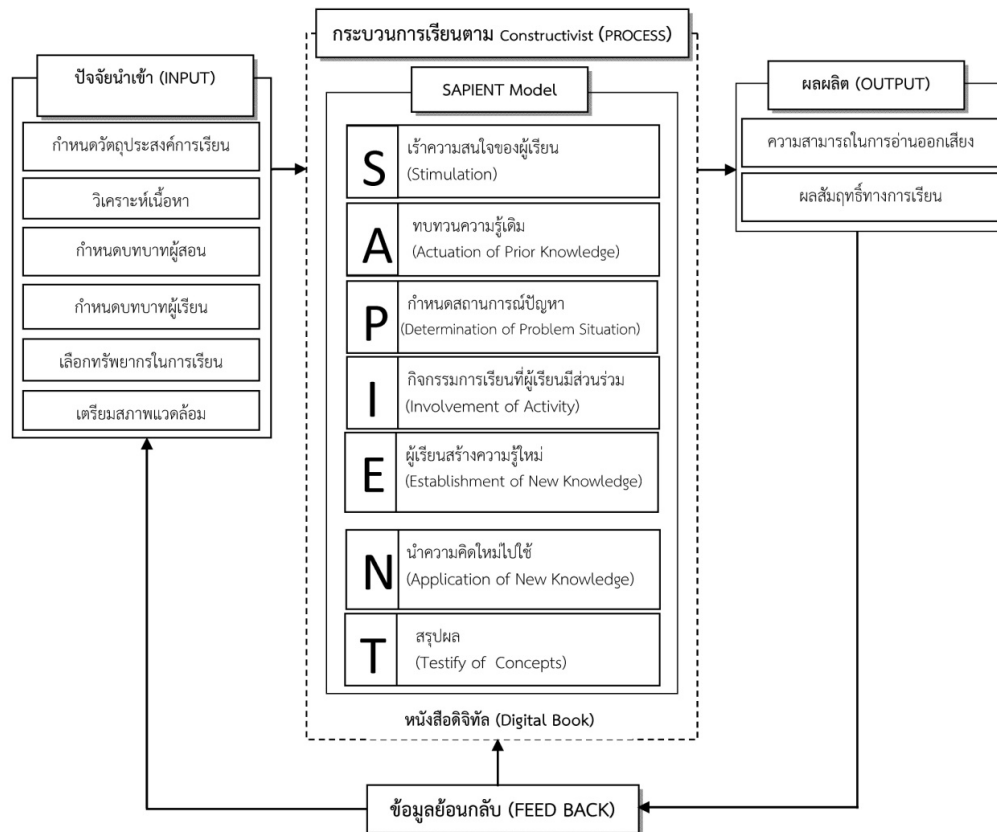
ปัจจัยนำเข้า (INPUT)

กำหนดวัตถุประสงค์การเรียน

วิเคราะห์เนื้อหา

กำหนดบทบาทผู้สอน

กำหนดบทบาทผู้เรียน

เลือกทรัพยากรในการเรียน

เตรียมสภาพแวดล้อม

กระบวนการเรียนตาม Constructivist (PROCESS)

SAPIENT Model

S เร้าความสนใจของผู้เรียน (Stimulation)

A ทบทวนความรู้เดิม (Actuation of Prior Knowledge)

P กำหนดสถานการณ์ปัญหา (Determination of Problem Situation)

I กิจกรรมการเรียนที่ผู้เรียนมีส่วนร่วม (Involvement of Activity)

E ผู้เรียนสร้างความรู้ใหม่ (Establishment of New Knowledge)

N นำความคิดใหม่ไปใช้ (Application of New Knowledge)

T สรุปผล (Testify of Concepts)

หนังสือดิจิทัล (Digital Book)

ผลผลิต (OUTPUT)

ความสามารถในการอ่านออกเสียง

ผลสัมฤทธิ์ทางการเรียน

ข้อมูลย้อนกลับ (FEED BACK)